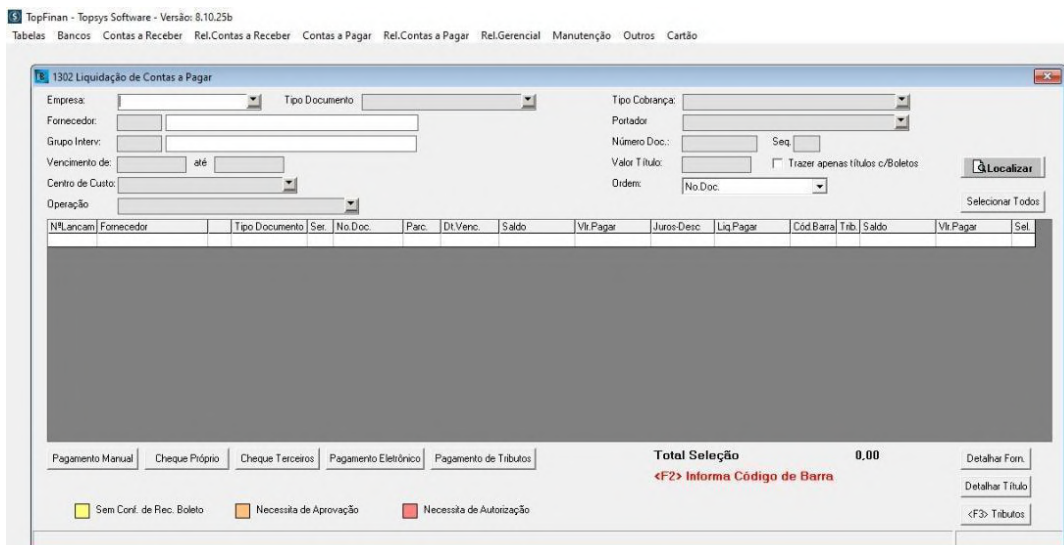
TopFinan - Topsys Software - Versão: 8.10.25b

Tabelas Bancos Contas a Receber Rel.Contas a Receber Contas a Pagar Rel.Contas a Pagar Rel.Gerencial Manutenção Outros Cartão

1302 Liquidação de Contas a Pagar

Empresa: Tipo Documento Tipo Cobrança:

Fornecedor: Portador

Grupo Interv: Número Doc.: Seq.

Vencimento de: até Valor Título: Trazer apenas títulos c/Boletos

Centro de Custo: Ordem: No.Doc.

Operação

Localizar

Selecionar Todos

| NºLancam | Fornecedor | | Tipo Documento | Ser. | No.Doc. | Parc. | Dt.Venc. | Saldo | Vlr.Pagar | Juros-Desc | Liq.Pagar | Cód.Barra | Trib. | Saldo | Vlr.Pagar | Sel. |
|---|---|---|---|---|---|---|---|---|---|---|---|---|---|---|---|---|

Pagamento Manual Cheque Próprio Cheque Terceiros Pagamento Eletrônico Pagamento de Tributos

Total Seleção 0,00

<F2> Informa Código de Barra

Detalhar Forn.

Detalhar Título

<F3> Tributos

Sem Conf. de Rec. Boleto Necessita de Aprovação Necessita de Autorização